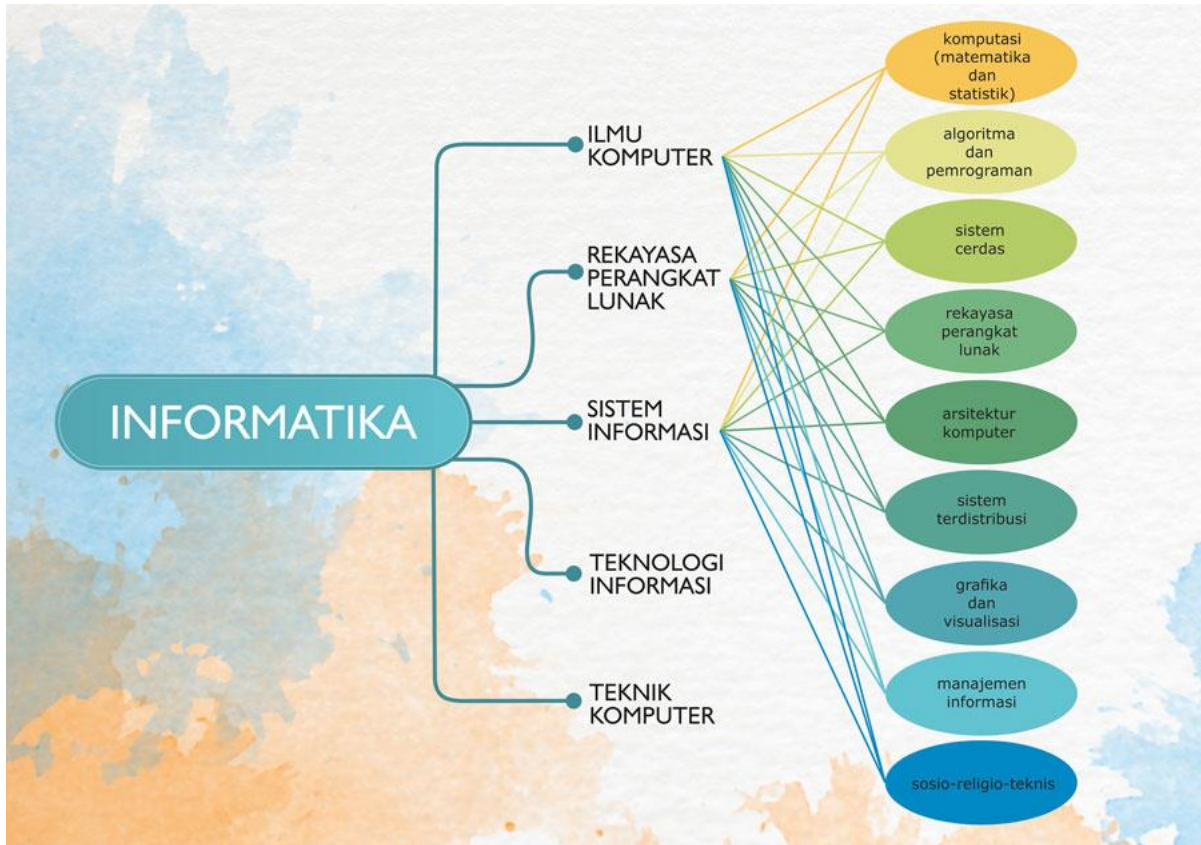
INFORMATIKA

ILMU KOMPUTER

REKAYASA PERANGKAT LUNAK

SISTEM INFORMASI

TEKNOLOGI INFORMASI

TEKNIK KOMPUTER

komputasi (matematika dan statistik)

algoritma dan pemrograman

sistem cerdas

rekayasa perangkat lunak

arsitektur komputer

sistem terdistribusi

grafika dan visualisasi

manajemen informasi

sosio-religio-teknis